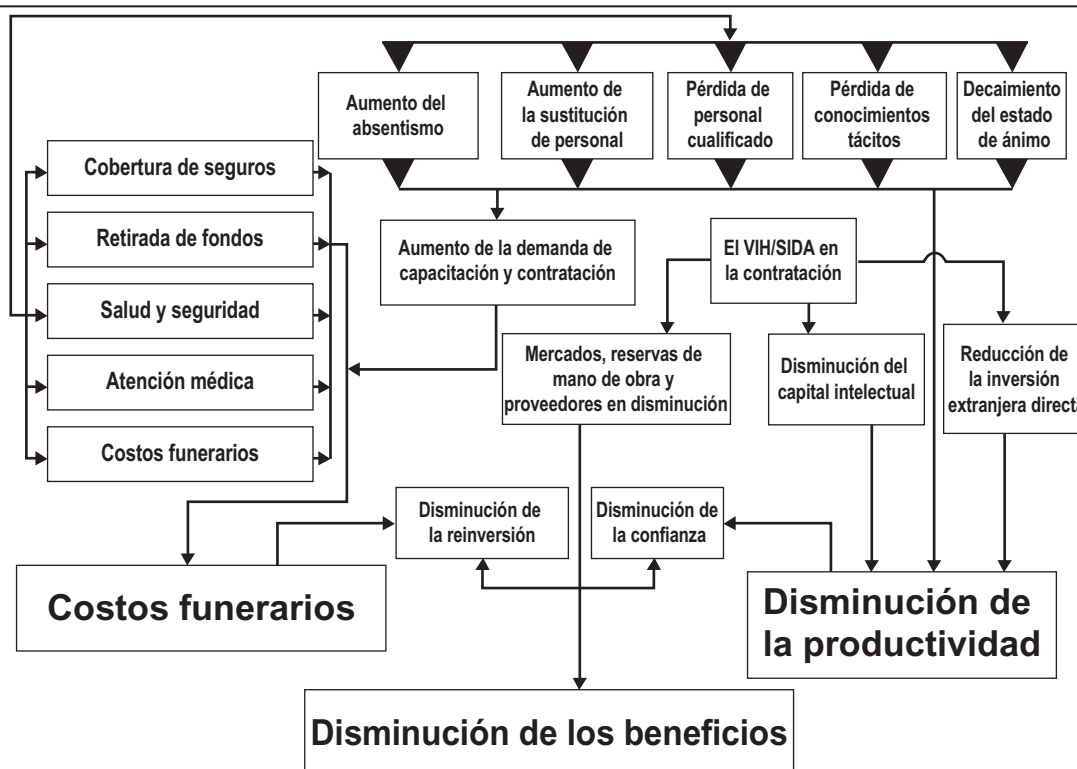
Aumento del absentismo

Aumento de la sustitución de personal

Pérdida de personal cualificado

Pérdida de conocimientos tácitos

Decaimiento del estado de ánimo

Cobertura de seguros

Retirada de fondos

Salud y seguridad

Atención médica

Costos funerarios

Aumento de la demanda de capacitación y contratación

El VIH/SIDA en la contratación

Mercados, reservas de mano de obra y proveedores en disminución

Disminución del capital intelectual

Reducción de la inversión extranjera directa

Disminución de la reinversión

Disminución de la confianza

Costos funerarios

Disminución de la productividad

Disminución de los beneficios